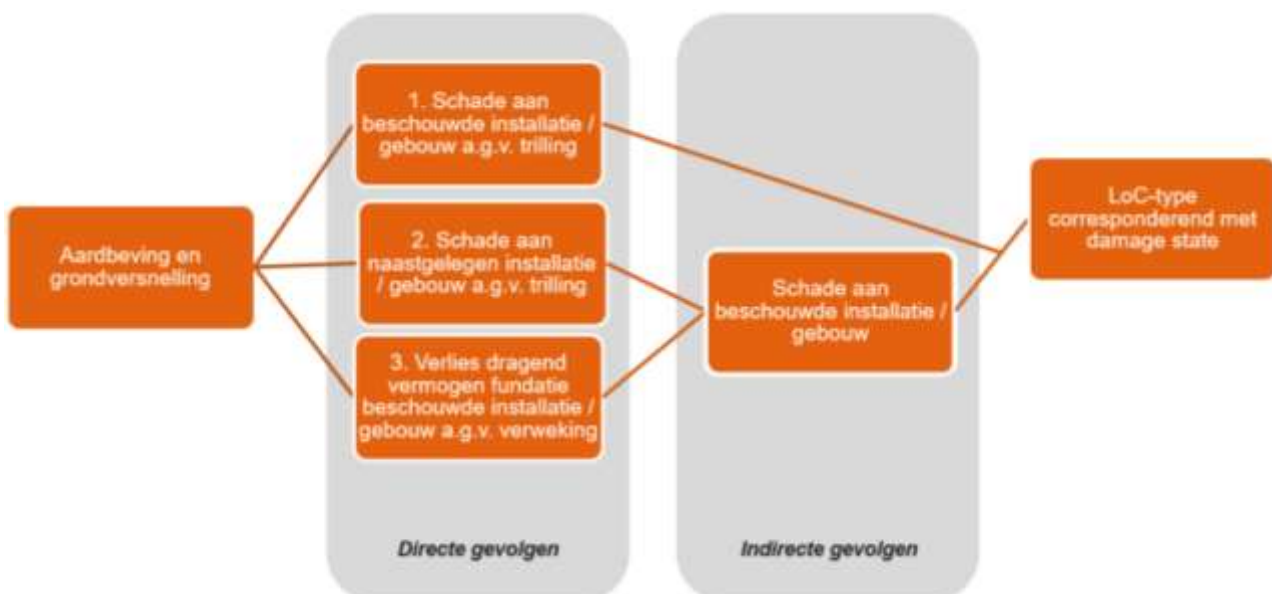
Aardbeving en grondversnelling

1. Schade aan beschouwde installatie / gebouw a.g.v. trilling

2. Schade aan naastgelegen installatie / gebouw a.g.v. trilling

3. Verlies dragend vermogen fundatie beschouwde installatie / gebouw a.g.v. verweking

Directe gevolgen

Schade aan beschouwde installatie / gebouw

Indirecte gevolgen

LoC-type corresponderend met damage state